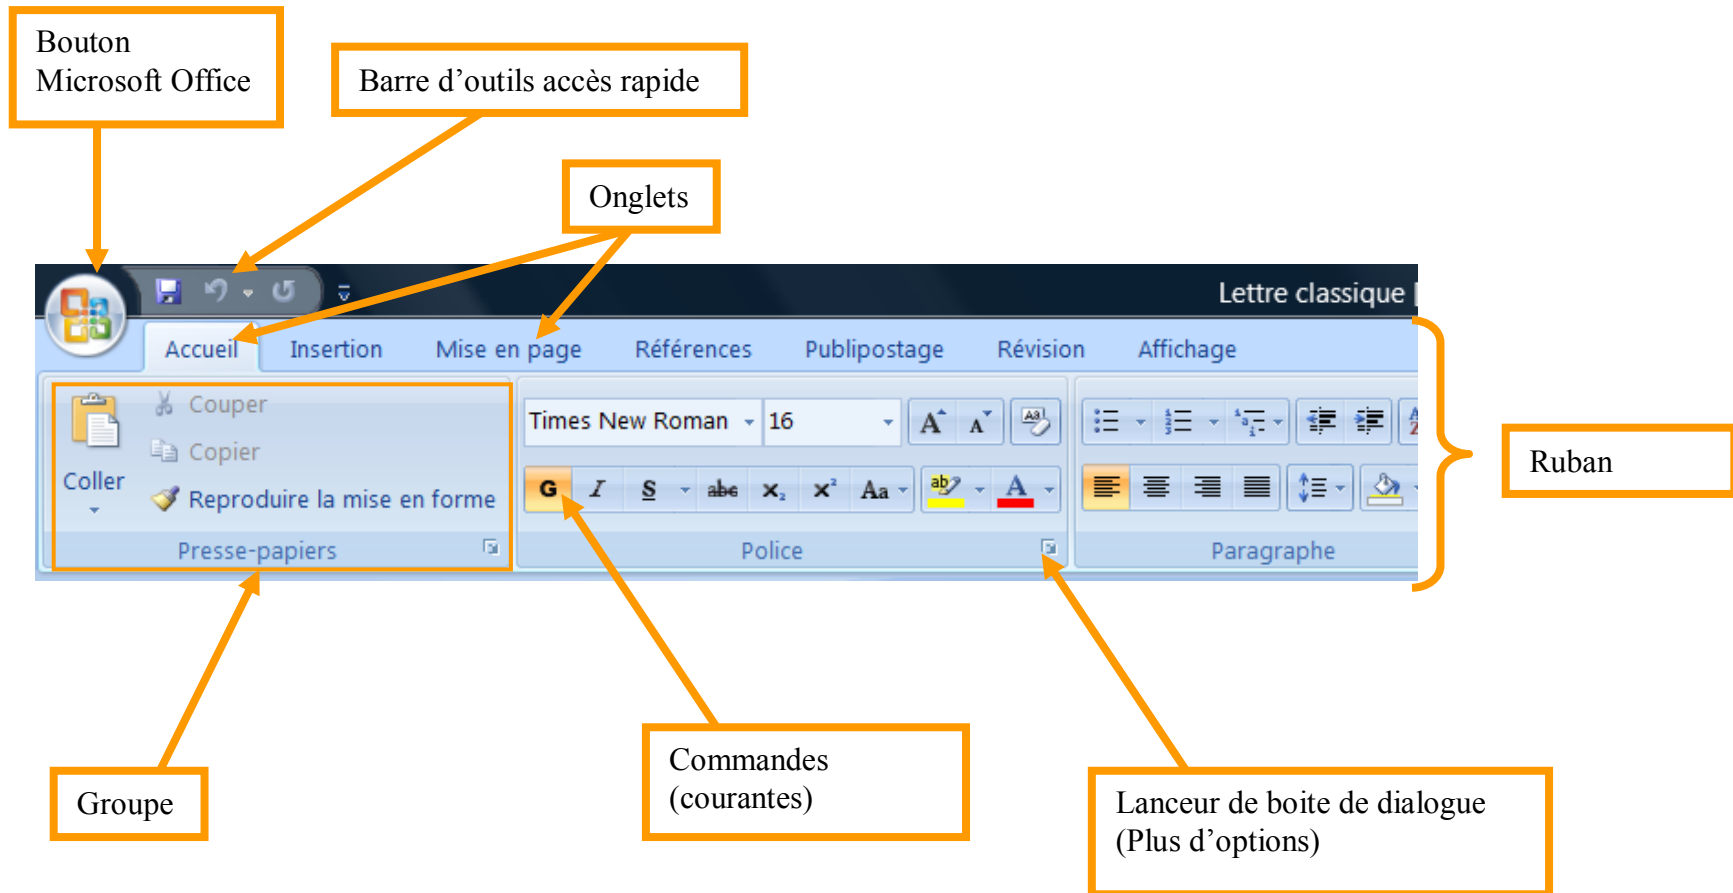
Bouton Microsoft Office

Barre d’outils accès rapide

Onglets

Lettre classique

Accueil Insertion Mise en page Références Publipostage Révision Affichage

Coller

Couper

Copier

Reproduire la mise en forme

Presse-papiers

Times New Roman 16

G I S abc $x_2$ $x^2$ Aa

A

Police

Paragraphe

Ruban

Groupe

Commandes (courantes)

Lanceur de boite de dialogue (Plus d’options)